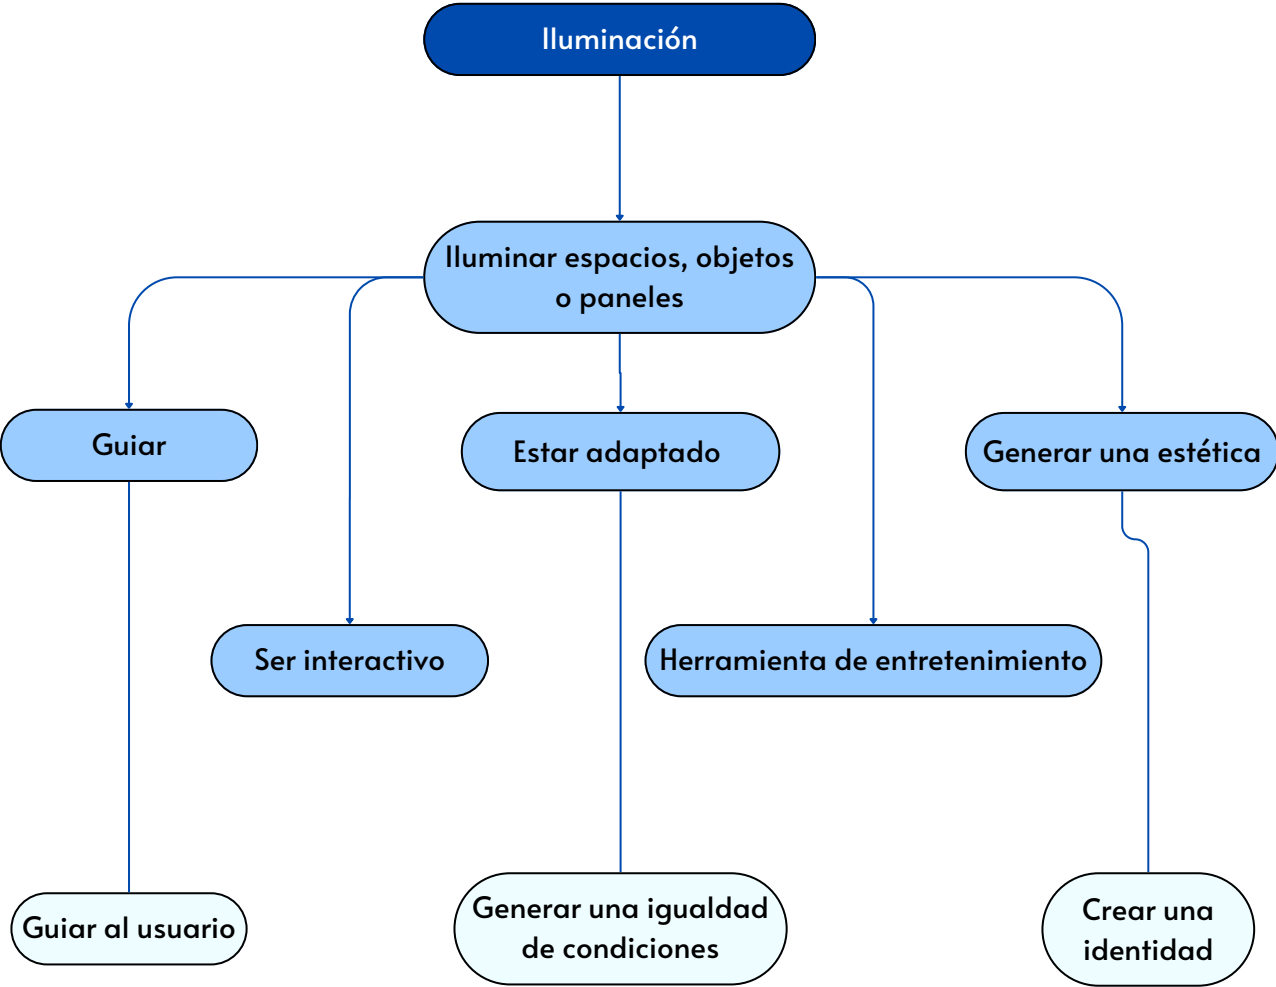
Iluminación

Iluminar espacios, objetos o paneles

Guiar

Estar adaptado

Generar una estética

Ser interactivo

Herramienta de entretenimiento

Guiar al usuario

Generar una igualdad de condiciones

Crear una identidad